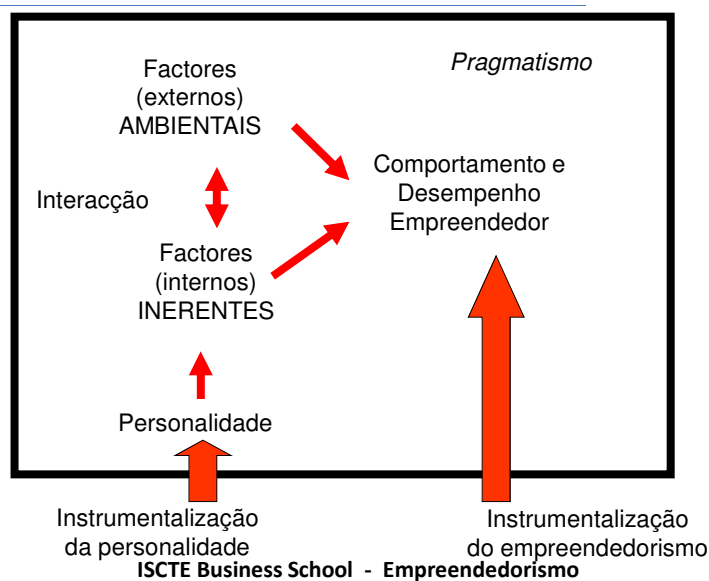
Pragmatismo

Factores (externos) AMBIENTAIS

Comportamento e Desempenho Empreendedor

Interacção

Factores (internos) INERENTES

Personalidade

Instrumentalização da personalidade

Instrumentalização do empreendedorismo

ISCTE Business School - Empreendedorismo